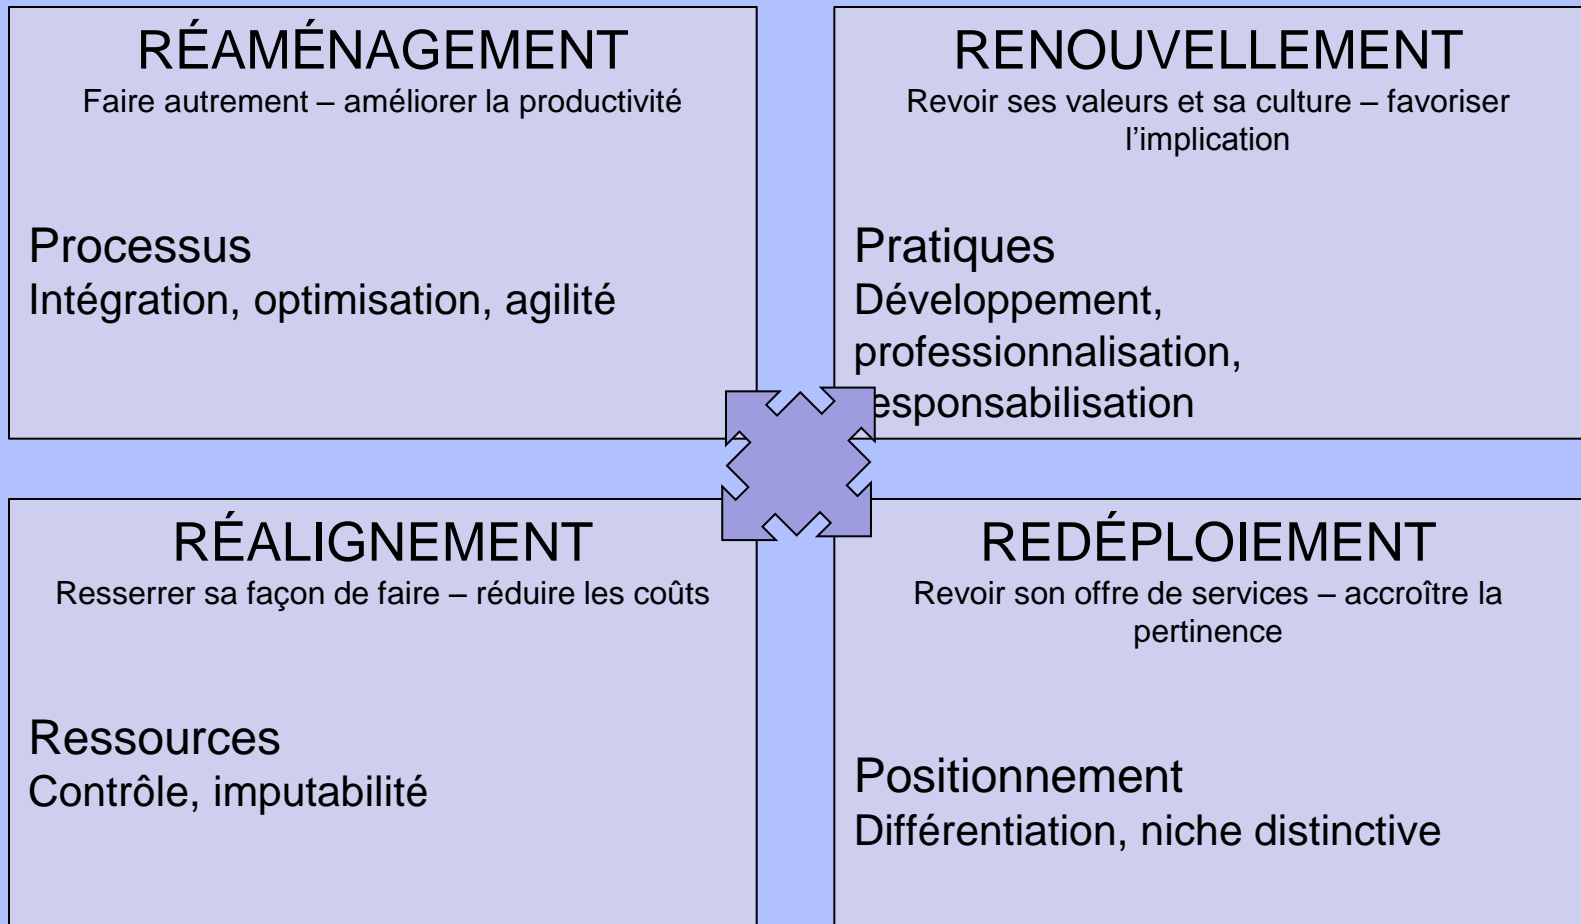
RÉAMÉNAGEMENT
Faire autrement – améliorer la productivité

Processus
Intégration, optimisation, agilité

RENOUVELLEMENT
Revoir ses valeurs et sa culture – favoriser l'implication

Pratiques
Développement, professionnalisation, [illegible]esponsabilisation

RÉALIGNEMENT
Resserrer sa façon de faire – réduire les coûts

Ressources
Contrôle, imputabilité

REDÉPLOIEMENT
Revoir son offre de services – accroître la pertinence

Positionnement
Différentiation, niche distinctive